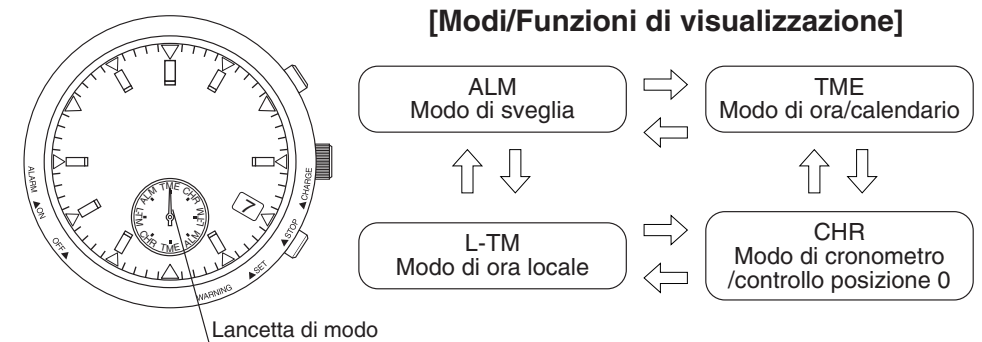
[Modi/Funzioni di visualizzazione]

ALARM
▲ON
OFF▶
WARNING
▲SET
STOP
▲CHARGE
ALM TME CHR L-TM
CHR TME ALM L-TM
7

Lancetta di modo

ALM
Modo di sveglia

TME
Modo di ora/calendario

L-TM
Modo di ora locale

CHR
Modo di cronometro
/controllo posizione 0